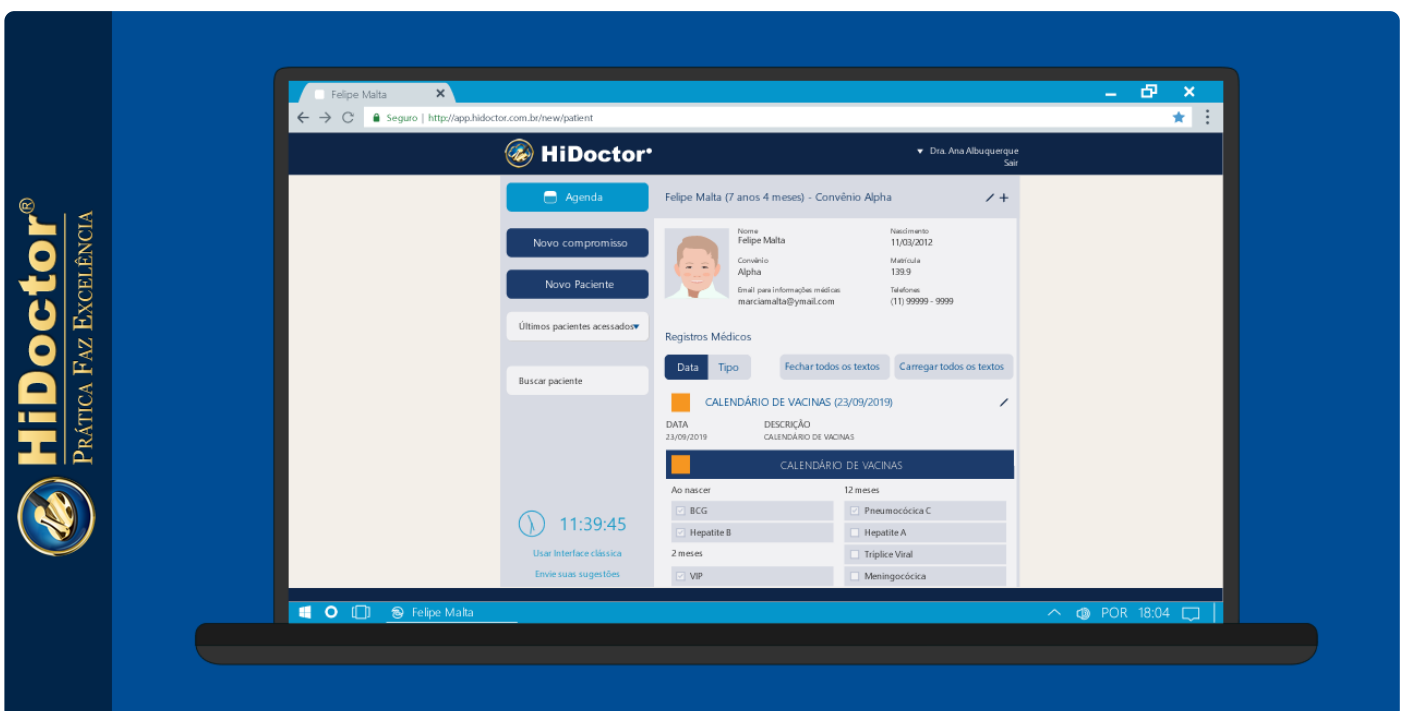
HiDoctor®
Prática Faz Excelência

Felipe Malta ×

Seguro | http://app.hidoctor.com.br/new/patient

HiDoctor®

Dra. Ana Albuquerque
Sair

Agenda

Novo compromisso

Novo Paciente

Últimos pacientes acessados

Buscar paciente

11:39:45

Usar Interface clássica

Envie suas sugestões

Felipe Malta (7 anos 4 meses) - Convênio Alpha

Nome
Felipe Malta

Nascimento
11/03/2012

Convênio
Alpha

Matrícula
139.9

Email para informações médicas
marciamalta@ymail.com

Telefones
(11) 99999 - 9999

Registros Médicos

Data
Tipo
Fechar todos os textos
Carregar todos os textos

CALENDÁRIO DE VACINAS (23/09/2019)

DATA
23/09/2019
DESCRIÇÃO
CALENDÁRIO DE VACINAS

CALENDÁRIO DE VACINAS

Ao nascer
BCG
Hepatite B
2 meses
VIP

12 meses
Pneumocócica C
Hepatite A
Tríplice Viral
Meningocócica

Felipe Malta

POR 18:04